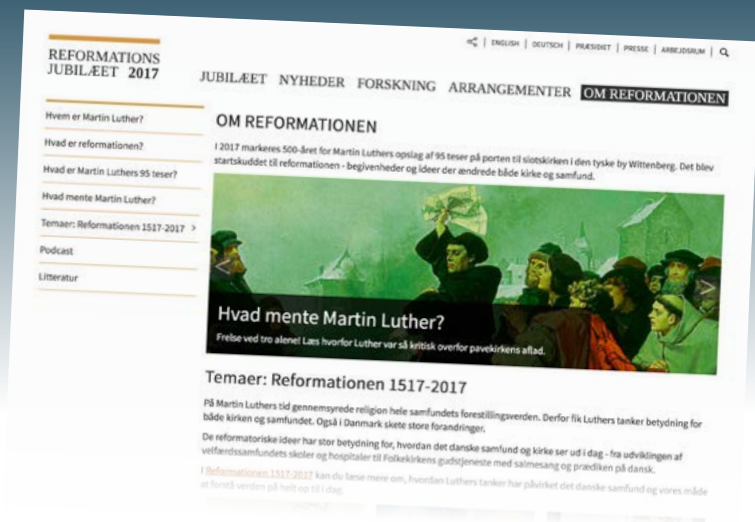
REFORMATIONS JUBILÆET 2017

| ENGLISH | DEUTSCH | PRÆSIDIET | PRESSE | ARBEJDSRUM |

JUBILÆET NYHEDER FORSKNING ARRANGEMENTER OM REFORMATIONEN

Hvem er Martin Luther?
Hvad er reformationen?
Hvad er Martin Luthers 95 teser?
Hvad mente Martin Luther?
Temaer: Reformationen 1517-2017 >
Podcast
Litteratur

OM REFORMATIONEN

I 2017 markeres 500-året for Martin Luthers opslag af 95 teser på porten til slotskirken i den tyske by Wittenberg. Det blev startskuddet til reformationen - begivenheder og ideer der ændrede både kirke og samfund.

Hvad mente Martin Luther?

Frelse ved tro alene! Læs hvorfor Luther var så kritisk overfor pavekirkens aflad.

Temaer: Reformationen 1517-2017

På Martin Luthers tid gennemsyrede religion hele samfundets forestillingsverden. Derfor fik Luthers tanker betydning for både kirken og samfundet. Også i Danmark skete store forandringer.

De reformatoriske ideer har stor betydning for, hvordan det danske samfund og kirke ser ud i dag - fra udviklingen af velfærdssamfundets skoler og hospitaler til Folkekirkens gudstjeneste med salmesang og prædiken på dansk.

I Reformationen 1517-2017 kan du læse mere om, hvordan Luthers tanker har påvirket det danske samfund og vores måde at forstå verden på helt op til i dag.